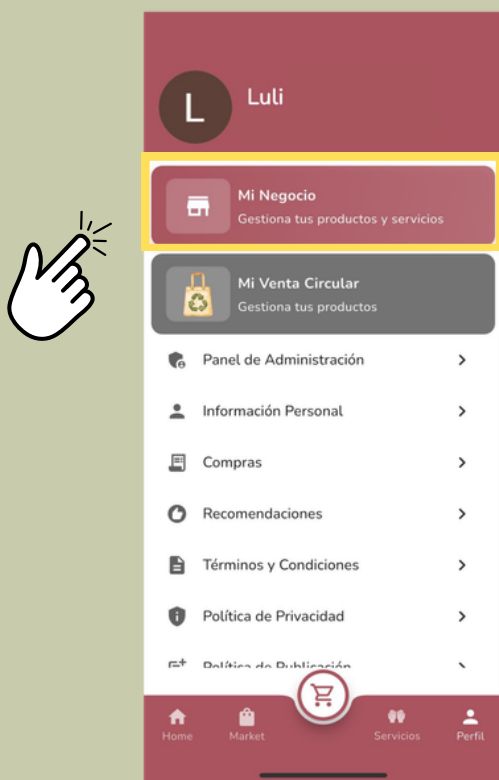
L
Luli

Mi Negocio
Gestiona tus productos y servicios

Mi Venta Circular
Gestiona tus productos

Panel de Administración

Información Personal

Compras

Recomendaciones

Términos y Condiciones

Política de Privacidad

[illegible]

Home
Market
Servicios
Perfil